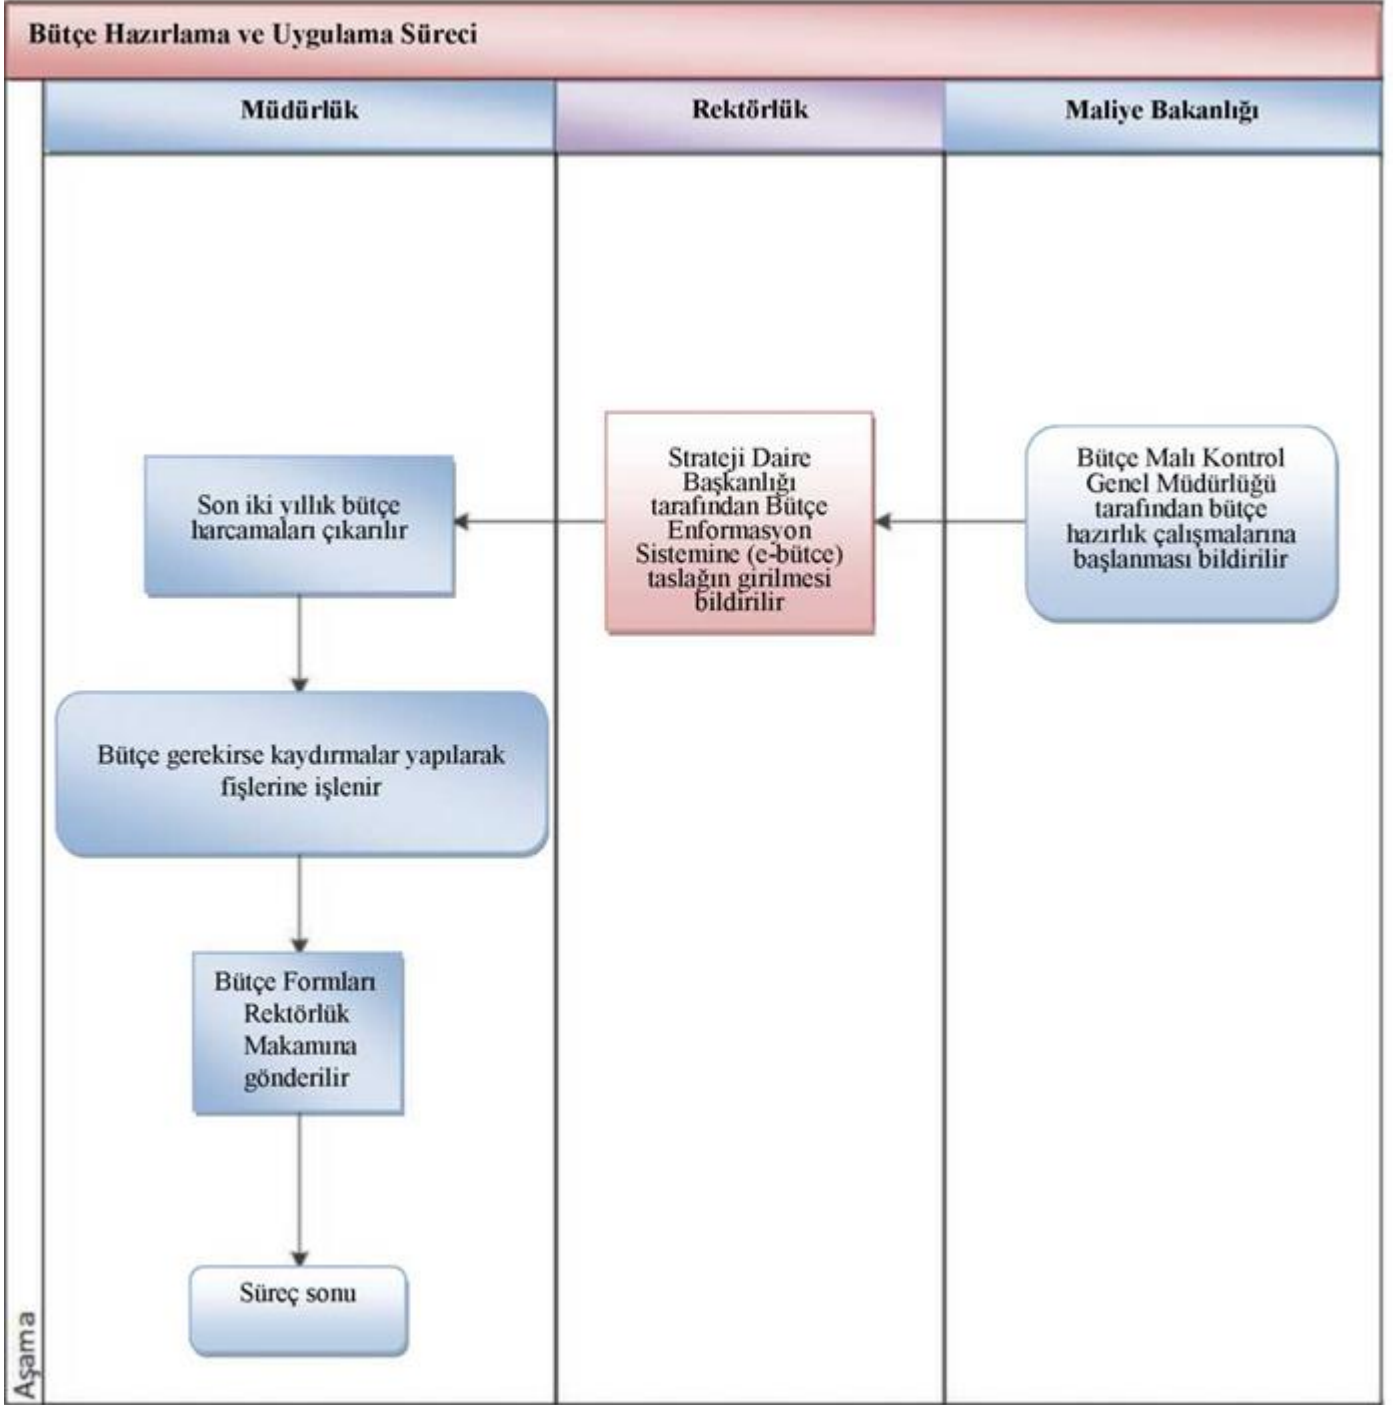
Bütçe Hazırlama ve Uygulama Süreci

Müdürlük

Rektörlük

Maliye Bakanlığı

Bütçe Malı Kontrol Genel Müdürlüğü tarafından bütçe hazırlık çalışmalarına başlanması bildirilir

Strateji Daire Başkanlığı tarafından Bütçe Enformasyon Sistemine (e-bütçe) taslağın girilmesi bildirilir

Son iki yıllık bütçe harcamaları çıkarılır

Bütçe gerekirse kaydırmalar yapılarak fişlerine işlenir

Bütçe Formları Rektörlük Makamına gönderilir

Süreç sonu

Aşama